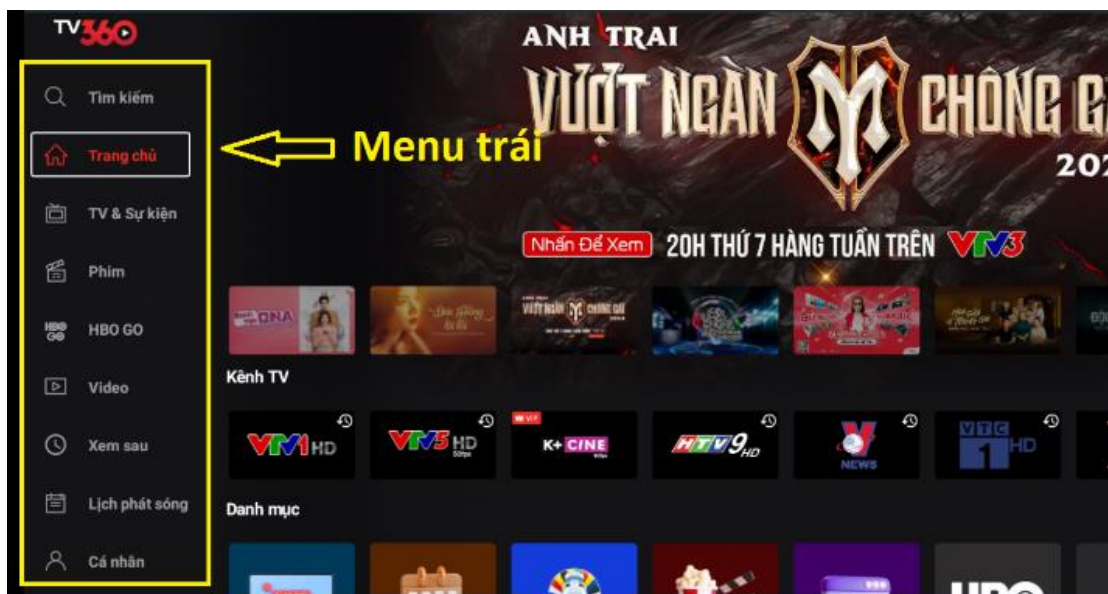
TV360

Tìm kiếm
Trang chủ
TV & Sự kiện
Phim
HBO GO
Video
Xem sau
Lịch phát sóng
Cá nhân

Menu trái

ANH TRAI
VƯỢT NGÀN CHÔNG G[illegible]
202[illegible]

Nhấn Để Xem 20H THỨ 7 HÀNG TUẦN TRÊN VTV3

Kênh TV
VTV1 HD
VTV5 HD
K+ CINE
HTV9 HD
V NEWS
VTC 1 HD

Danh mục
HBO